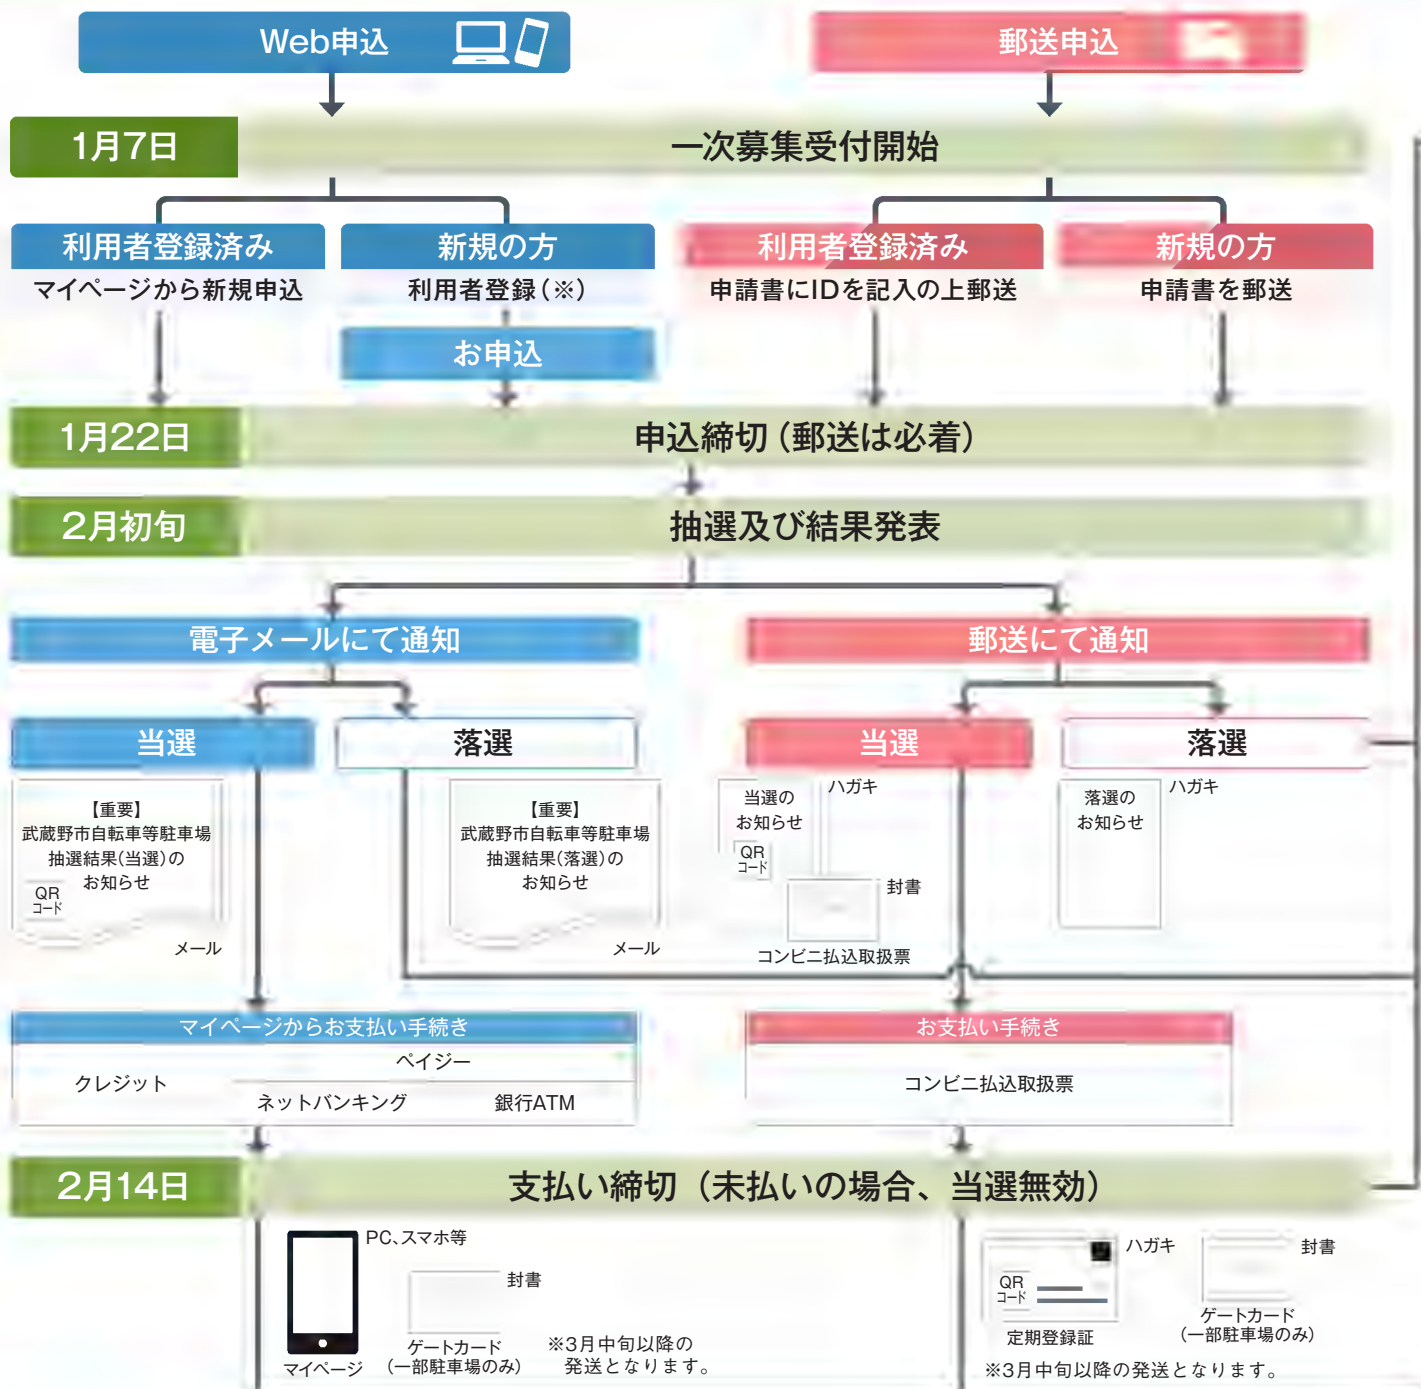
Web申込

郵送申込

1月7日

一次募集受付開始

利用者登録済み
マイページから新規申込

新規の方
利用者登録（※）

お申込

利用者登録済み
申請書にIDを記入の上郵送

新規の方
申請書を郵送

1月22日

申込締切（郵送は必着）

2月初旬

抽選及び結果発表

電子メールにて通知

郵送にて通知

当選

【重要】
武蔵野市自転車等駐車場
抽選結果（当選）の
お知らせ
QR
コード
メール

落選

【重要】
武蔵野市自転車等駐車場
抽選結果（落選）の
お知らせ
メール

当選

当選の
お知らせ
QR
コード
ハガキ
封書
コンビニ払込取扱票

落選

落選の
お知らせ
ハガキ

マイページからお支払い手続き

クレジット
ペイジー
ネットバンキング
銀行ATM

お支払い手続き

コンビニ払込取扱票

2月14日

支払い締切（未払いの場合、当選無効）

PC、スマホ等
マイページ
封書
ゲートカード
（一部駐車場のみ）
※3月中旬以降の
発送となります。

QR
コード
ハガキ
定期登録証
封書
ゲートカード
（一部駐車場のみ）
※3月中旬以降の発送となります。